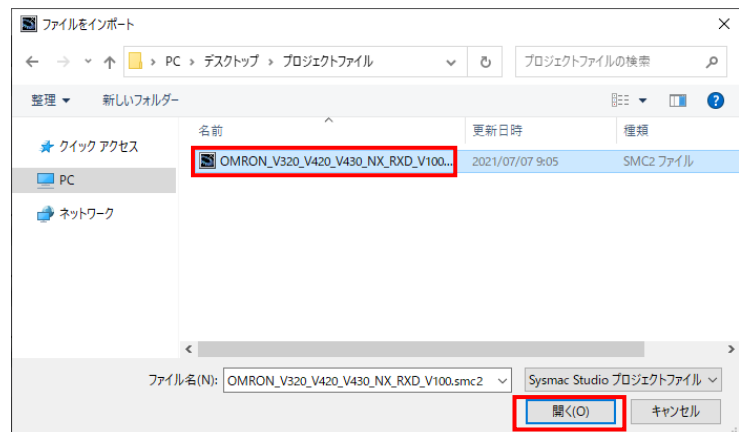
ファイルをインポート

PC › デスクトップ › プロジェクトファイル

プロジェクトファイルの検索

整理 ▼ 新しいフォルダー

クイック アクセス
PC
ネットワーク

| 名前 | 更新日時 | 種類 |
|---|---|---|
| OMRON_V320_V420_V430_NX_RXD_V100... | 2021/07/07 9:05 | SMC2 ファイル |

ファイル名(N): OMRON_V320_V420_V430_NX_RXD_V100.smc2

Sysmac Studio プロジェクトファイル

開く(O)

キャンセル